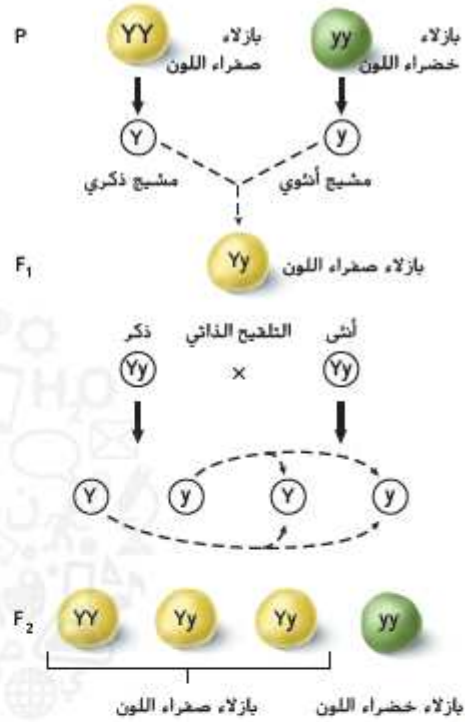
P

YY
بازلاء صفراء اللون

yy
بازلاء خضراء اللون

Y
مشيج ذكري

y
مشيج أنثوي

$F_1$

Yy
بازلاء صفراء اللون

ذكر
التلقيح الذاتي
أنثى

Yy × Yy

Y y Y y

$F_2$

YY Yy Yy yy

بازلاء صفراء اللون
بازلاء خضراء اللون